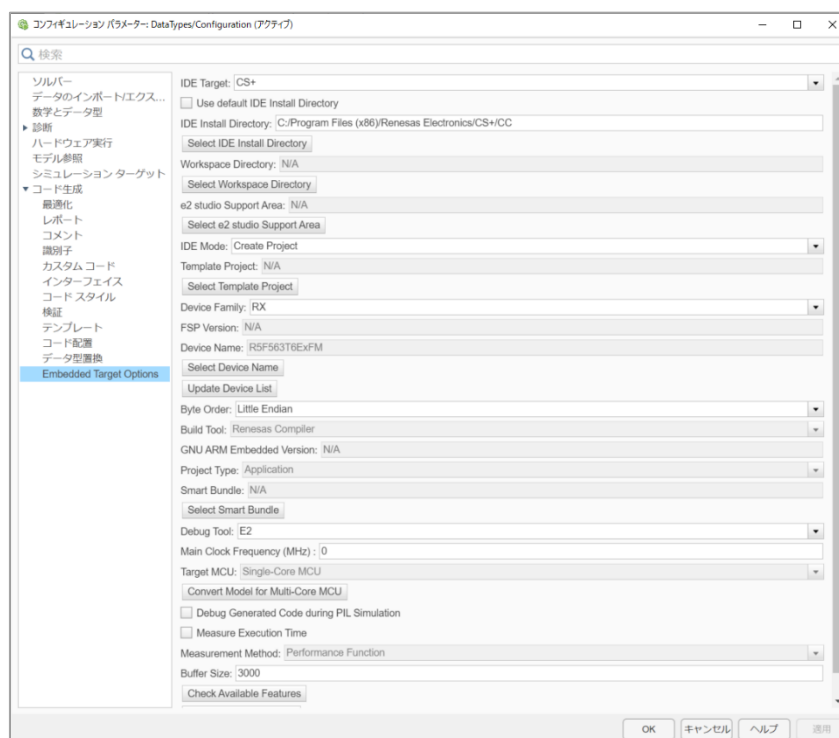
コンフィギュレーション パラメーター: DataTypes/Configuration (アクティブ)

検索

ソルバー
データのインポート/エクス...
数学とデータ型
▸ 診断
ハードウェア実行
モデル参照
シミュレーション ターゲット
▾ コード生成
最適化
レポート
コメント
識別子
カスタム コード
インターフェイス
コード スタイル
検証
テンプレート
コード配置
データ型置換
Embedded Target Options

IDE Target: CS+
Use default IDE Install Directory
IDE Install Directory: C:/Program Files (x86)/Renesas Electronics/CS+/CC
Select IDE Install Directory
Workspace Directory: N/A
Select Workspace Directory
e2 studio Support Area: N/A
Select e2 studio Support Area
IDE Mode: Create Project
Template Project: N/A
Select Template Project
Device Family: RX
FSP Version: N/A
Device Name: R5F563T6ExFM
Select Device Name
Update Device List
Byte Order: Little Endian
Build Tool: Renesas Compiler
GNU ARM Embedded Version: N/A
Project Type: Application
Smart Bundle: N/A
Select Smart Bundle
Debug Tool: E2
Main Clock Frequency (MHz) : 0
Target MCU: Single-Core MCU
Convert Model for Multi-Core MCU
Debug Generated Code during PIL Simulation
Measure Execution Time
Measurement Method: Performance Function
Buffer Size: 3000
Check Available Features

OK キャンセル ヘルプ 適用